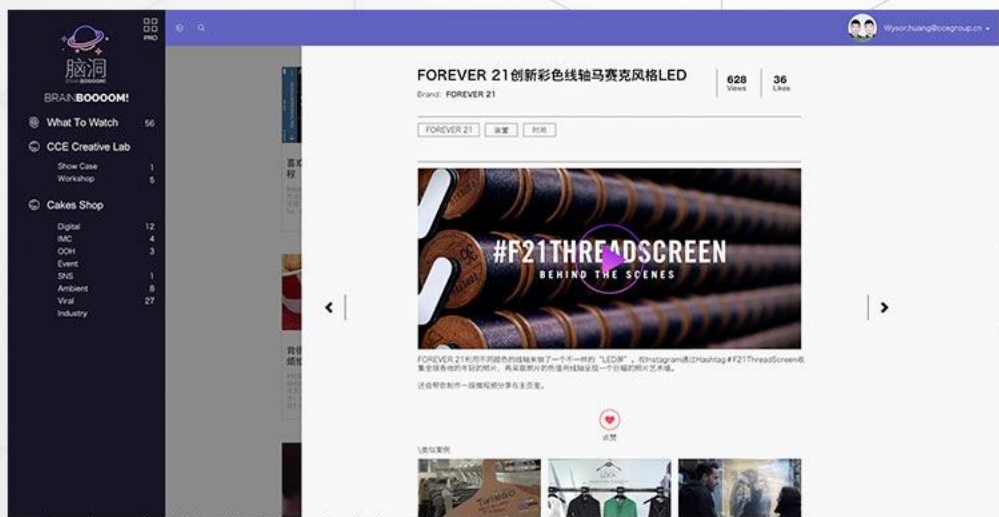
PRO

脑洞

BRAINBOOOOM!

What To Watch 56

CCE Creative Lab

Show Case 1

Workshop 5

Cakes Shop

Digital 12

IMC 4

OOH 3

Event

SNS 1

Ambient 8

Viral 27

Industry

Wysor.huang@ccegroup.cn

FOREVER 21创新彩色线轴马赛克风格LED

Brand: FOREVER 21

628 Views

36 Likes

FOREVER 21 | 装置 | 时尚

#F21THREADSCREEN

BEHIND THE SCENES

FOREVER 21利用不同颜色的线轴来做了一个不一样的"LED屏"，在Instagram通过Hashtag #F21ThreadScreen收集全球各地的年轻的照片，再采取照片的色值用线轴呈现一个炫耀的照片艺术墙。

还会帮你制作一段揭视频分享在主页哦。

点赞

\类似案例

TWINGO

LOCK